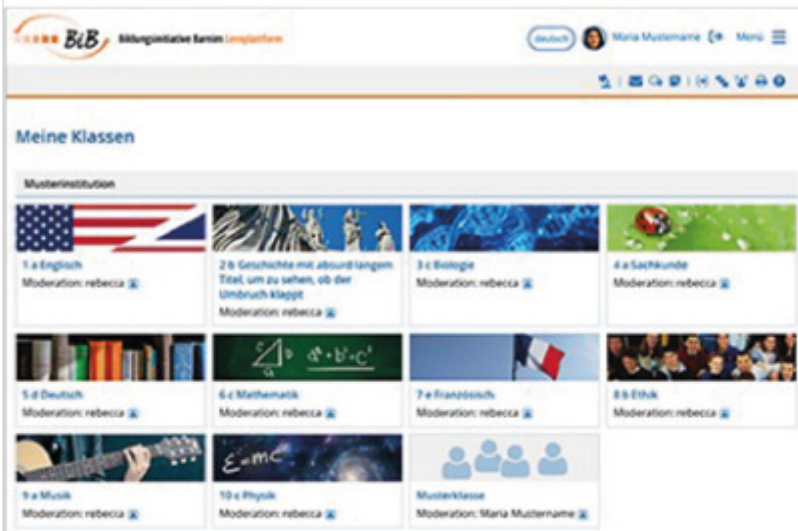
BiB Bildungsinitiative Barnim Lernplattform

deutsch Maria Mustername Menü

Meine Klassen

Musterinstitution

1 a Englisch
Moderation: rebecca

2 b Geschichte mit absurd langem Titel, um zu sehen, ob der Umbruch klappt
Moderation: rebecca

3 c Biologie
Moderation: rebecca

4 a Sachkunde
Moderation: rebecca

5 d Deutsch
Moderation: rebecca

6 c Mathematik
Moderation: rebecca

7 e Französisch
Moderation: rebecca

8 b Ethik
Moderation: rebecca

9 a Musik
Moderation: rebecca

10 c Physik
Moderation: rebecca

Musterklasse
Moderation: Maria Mustername